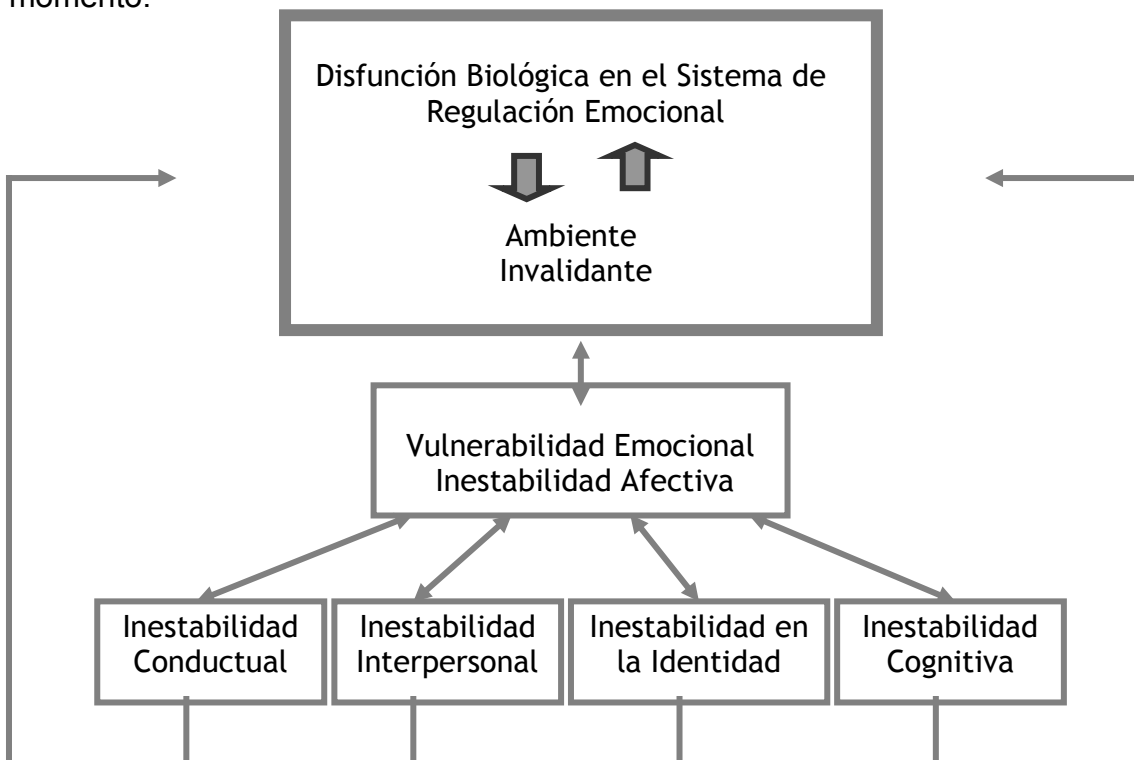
momento.

Disfunción Biológica en el Sistema de Regulación Emocional

Ambiente Invalidante

Vulnerabilidad Emocional
Inestabilidad Afectiva

Inestabilidad Conductual

Inestabilidad Interpersonal

Inestabilidad en la Identidad

Inestabilidad Cognitiva